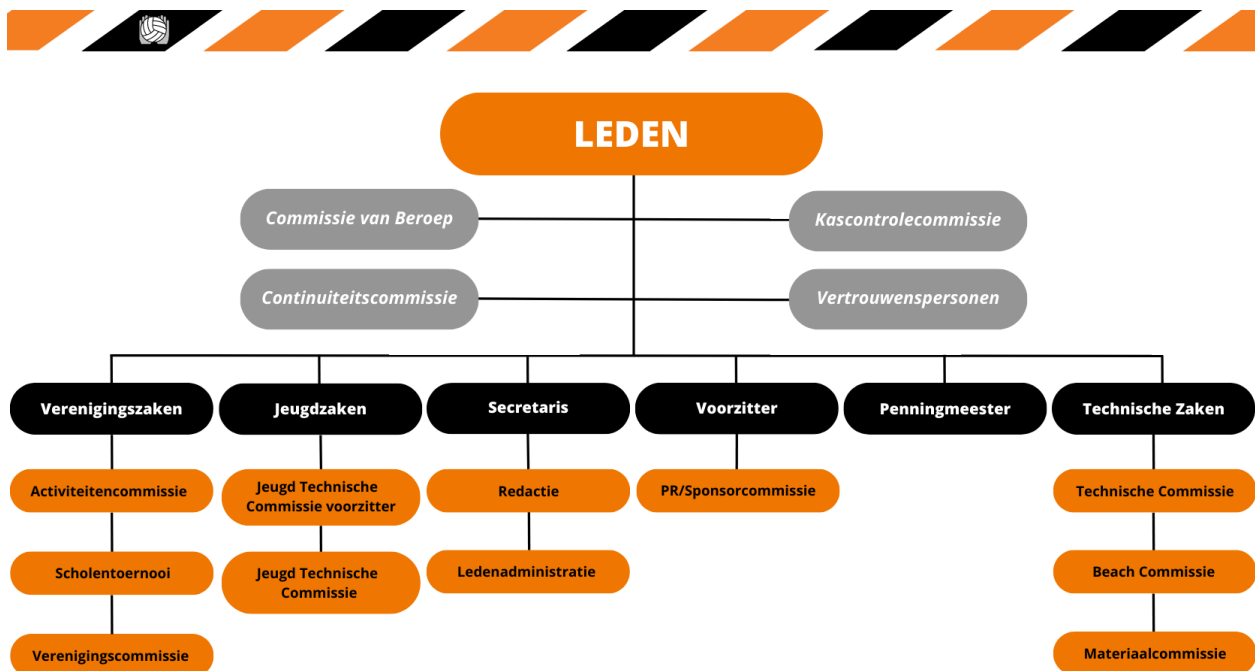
LEDEN

Commissie van Beroep

Kascontrolecommissie

Continuiteitscommissie

Vertrouwenspersonen

Verenigingszaken

Activiteitencommissie

Scholentoernooi

Verenigingscommissie

Jeugdzaken

Jeugd Technische Commissie voorzitter

Jeugd Technische Commissie

Secretaris

Redactie

Ledenadministratie

Voorzitter

PR/Sponsorcommissie

Penningmeester

Technische Zaken

Technische Commissie

Beach Commissie

Materiaalcommissie